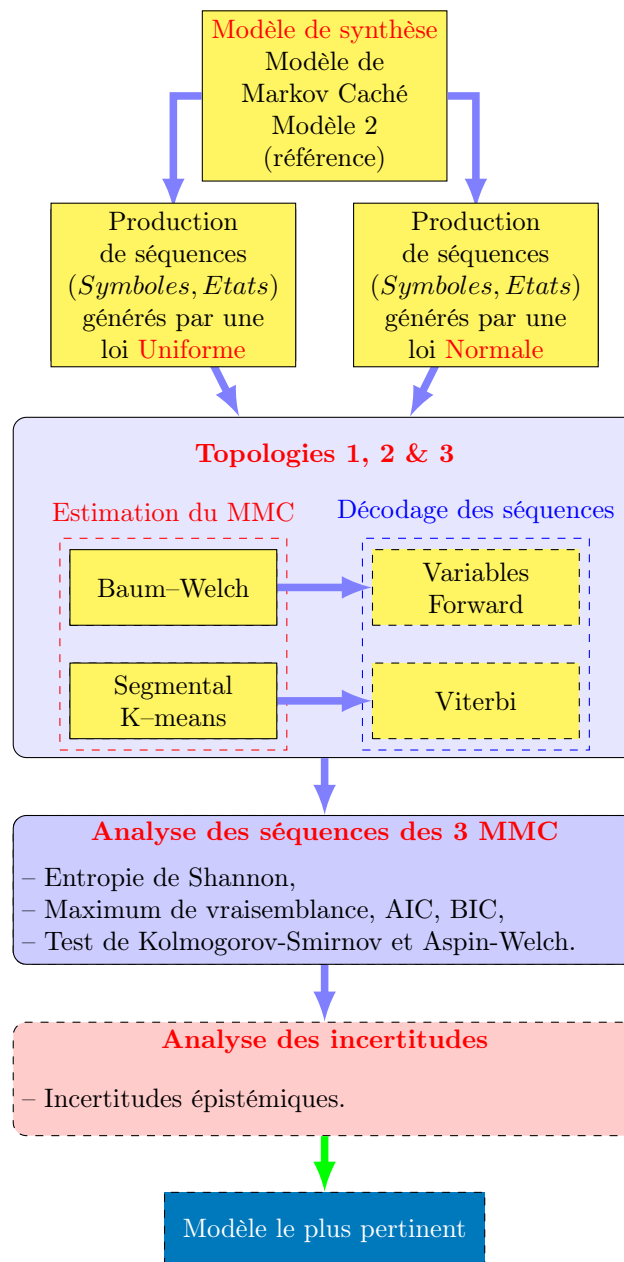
Modèle de synthèse
Modèle de Markov Caché
Modèle 2
(référence)

Production de séquences $(Symboles, Etats)$ générés par une loi Uniforme

Production de séquences $(Symboles, Etats)$ générés par une loi Normale

Topologies 1, 2 & 3

Estimation du MMC

Décodage des séquences

Baum–Welch

Variables Forward

Segmental K–means

Viterbi

Analyse des séquences des 3 MMC

– Entropie de Shannon,
– Maximum de vraisemblance, AIC, BIC,
– Test de Kolmogorov-Smirnov et Aspin-Welch.

Analyse des incertitudes

– Incertitudes épistémiques.

Modèle le plus pertinent